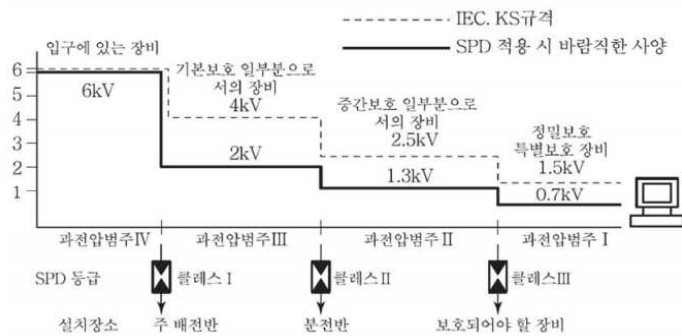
IEC. KS규격

SPD 적용 시 바람직한 사양

입구에 있는 장비

6
5
4
3
2
1

6kV

기본보호 일부분으로 서의 장비
4kV

2kV

중간보호 일부분으로 서의 장비
2.5kV

1.3kV

정밀보호 특별보호 장비
1.5kV

0.7kV

과전압범주Ⅳ | 과전압범주Ⅲ | 과전압범주Ⅱ | 과전압범주Ⅰ

SPD 등급 클레스Ⅰ 클레스Ⅱ 클레스Ⅲ

설치장소 주 배전반 분전반 보호되어야 할 장비